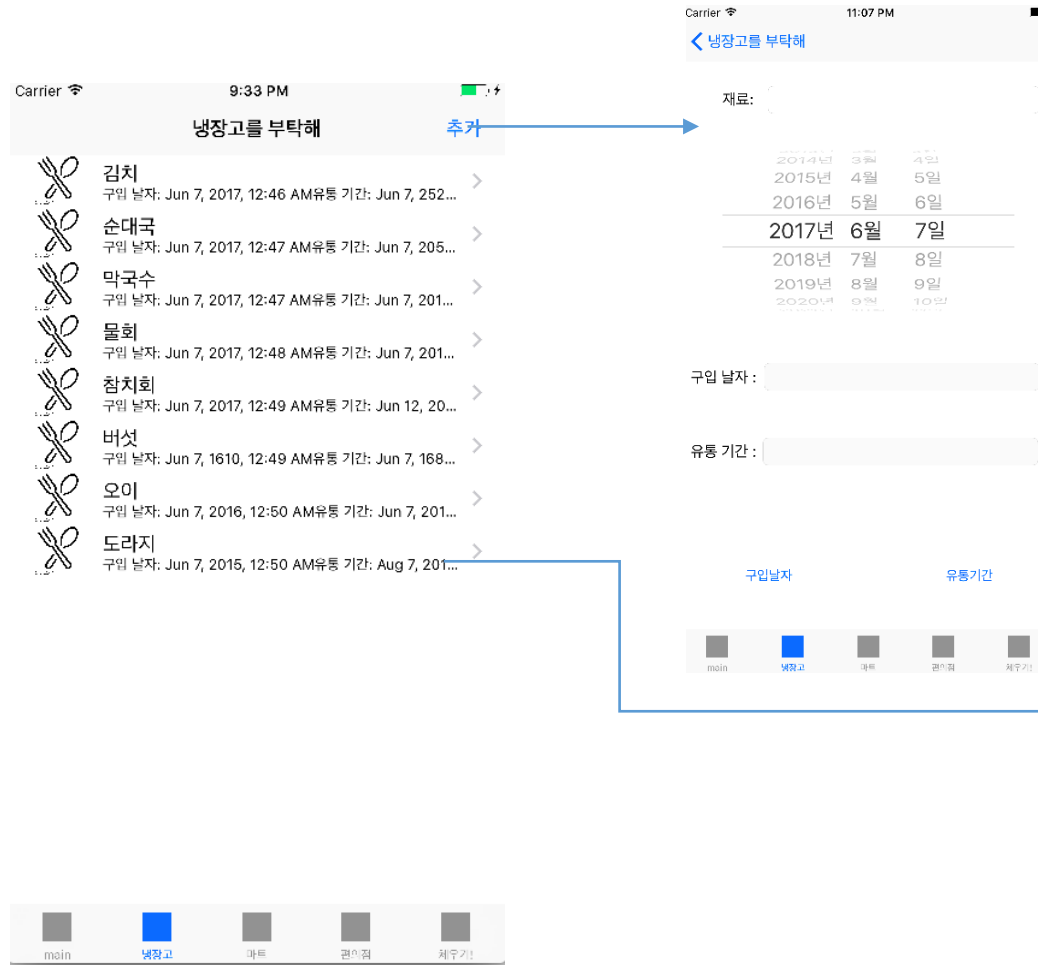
Carrier 9:33 PM

냉장고를 부탁해 추가

김치
구입 날자: Jun 7, 2017, 12:46 AM유통 기간: Jun 7, 252...

순대국
구입 날자: Jun 7, 2017, 12:47 AM유통 기간: Jun 7, 205...

막국수
구입 날자: Jun 7, 2017, 12:47 AM유통 기간: Jun 7, 201...

물회
구입 날자: Jun 7, 2017, 12:48 AM유통 기간: Jun 7, 201...

참치회
구입 날자: Jun 7, 2017, 12:49 AM유통 기간: Jun 12, 20...

버섯
구입 날자: Jun 7, 1610, 12:49 AM유통 기간: Jun 7, 168...

오이
구입 날자: Jun 7, 2016, 12:50 AM유통 기간: Jun 7, 201...

도라지
구입 날자: Jun 7, 2015, 12:50 AM유통 기간: Aug 7, 201...

main 냉장고 마트 편의점 제주기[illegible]

Carrier 11:07 PM

냉장고를 부탁해

재료:

2014년 3월 4일
2015년 4월 5일
2016년 5월 6일
2017년 6월 7일
2018년 7월 8일
2019년 8월 9일
2020년 9월 10일

구입 날자 :

유통 기간 :

구입날자 유통기간

main 냉장고 마트 편의점 제주기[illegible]